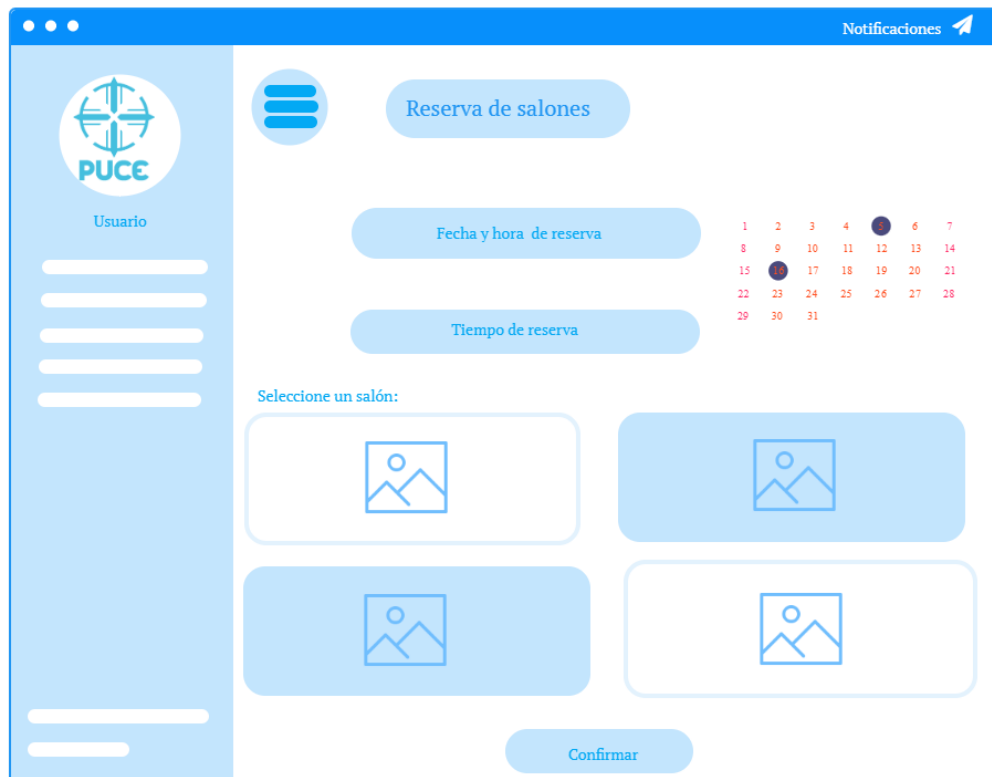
Notificaciones

PUCE

Usuario

Reserva de salones

Fecha y hora de reserva

| 1 | 2 | 3 | 4 | 5 | 6 | 7 |
|---|---|---|---|---|---|---|
| 8 | 9 | 10 | 11 | 12 | 13 | 14 |
| 15 | 16 | 17 | 18 | 19 | 20 | 21 |
| 22 | 23 | 24 | 25 | 26 | 27 | 28 |
| 29 | 30 | 31 | | | | |

Tiempo de reserva

Seleccione un salón:

Confirmar